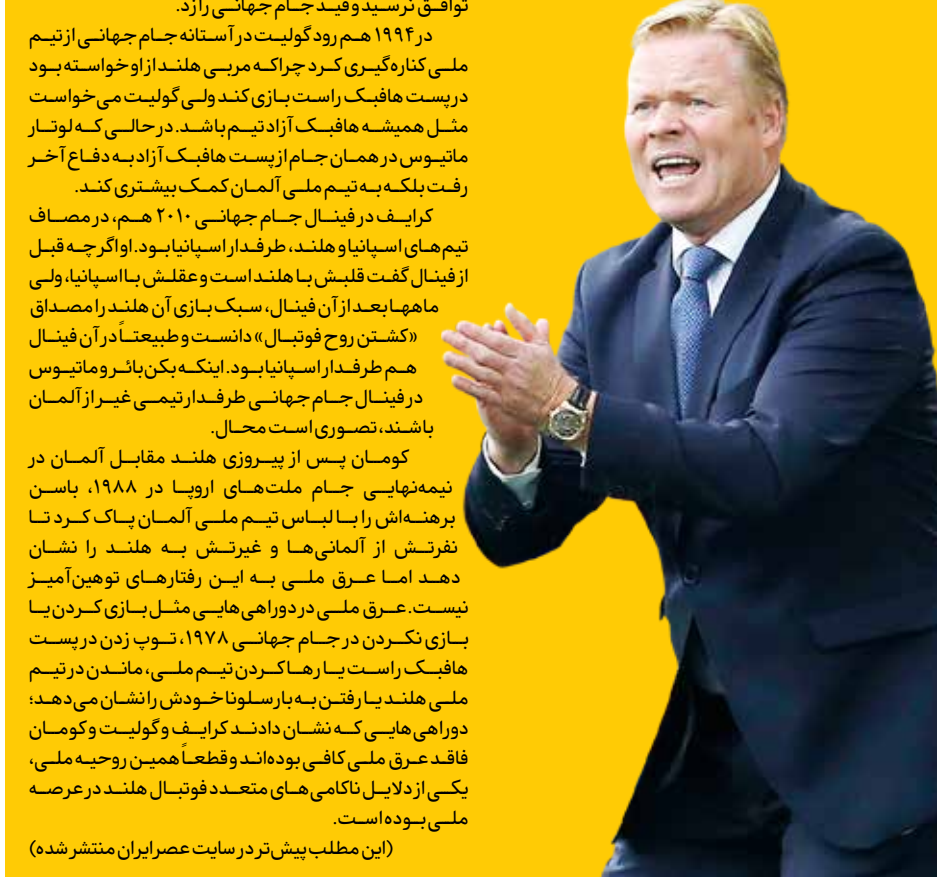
توافق نرسید و قید جام جهانی را زد.

در ۱۹۹۴ هم رود گولیت در آستانه جام جهانی از تیم ملی کناره‌گیری کرد چراکه مربی هلند از او خواسته بود در پست هافبک راست بازی کند ولی گولیت می‌خواست مثل همیشه هافبک آزاد تیم باشد. در حالی که لوتار ماتیوس در همان جام از پست هافبک آزاد به دفاع آخر رفت بلکه به تیم ملی آلمان کمک بیشتری کند.

کرایف در فینال جام جهانی ۲۰۱۰ هم، در مصاف تیم‌های اسپانیا و هلند، طرفدار اسپانیا بود. او اگرچه قبل از فینال گفت قلبش با هلند است و عقلش با اسپانیا، ولی ماه‌ها بعد از آن فینال، سبک بازی آن هلند را مصداق «کشتن روح فوتبال» دانست و طبیعتاً در آن فینال هم طرفدار اسپانیا بود. اینکه بکن‌بائر و ماتیوس در فینال جام جهانی طرفدار تیمی غیر از آلمان باشند، تصوری است محال.

کومان پس از پیروزی هلند مقابل آلمان در نیمه‌نهایی جام ملت‌های اروپا در ۱۹۸۸، باسن برهنه‌اش را با لباس تیم ملی آلمان پاک کرد تا نفرتش از آلمانی‌ها و غیرتش به هلند را نشان دهد اما عرق ملی به این رفتارهای توهین‌آمیز نیست. عرق ملی در دوراهی‌هایی مثل بازی کردن یا بازی نکردن در جام جهانی ۱۹۷۸، توپ زدن در پست هافبک راست یا رها کردن تیم ملی، ماندن در تیم ملی هلند یا رفتن به بارسلونا خودش را نشان می‌دهد؛ دوراهی‌هایی که نشان دادند کرایف و گولیت و کومان فاقد عرق ملی کافی بوده‌اند و قطعاً همین روحیه ملی، یکی از دلایل ناکامی‌های متعدد فوتبال هلند در عرصه ملی بوده است.

(این مطلب پیش‌تر در سایت عصرایران منتشر شده)